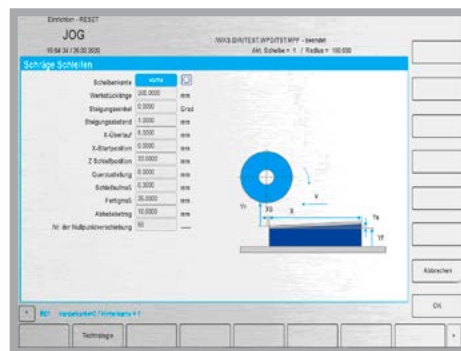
Einrichten - RESET
JOG
15:54:34 / 26.02.2020

/WKS.DIR/TEST.WPD/TEST.MPF - beendet
Akt. Scheibe = 1 / Radius = 100.000

Schräge Schleifen

| | | |
|---|---|---|
| Scheibenkante | vorne | |
| Werkstücklänge | 300.0000 | mm |
| Steigungswinkel | 0.0000 | Grad |
| Steigungsabstand | 1.0000 | mm |
| X-Überlauf | 5.0000 | mm |
| X-Startposition | 0.0000 | mm |
| Z Schleifposition | 50.0000 | mm |
| Querzustellung | 0.0000 | mm |
| Schleifaufmaß | 0.3000 | mm |
| Fertigmaß | 25.0000 | mm |
| Abhebebetrag | 10.0000 | mm |
| Nr. der Nullpunktverschiebung | 50 | — |

Yr
X0
X
V
Ys
Yf

Abbrechen

OK

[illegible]

Technologie